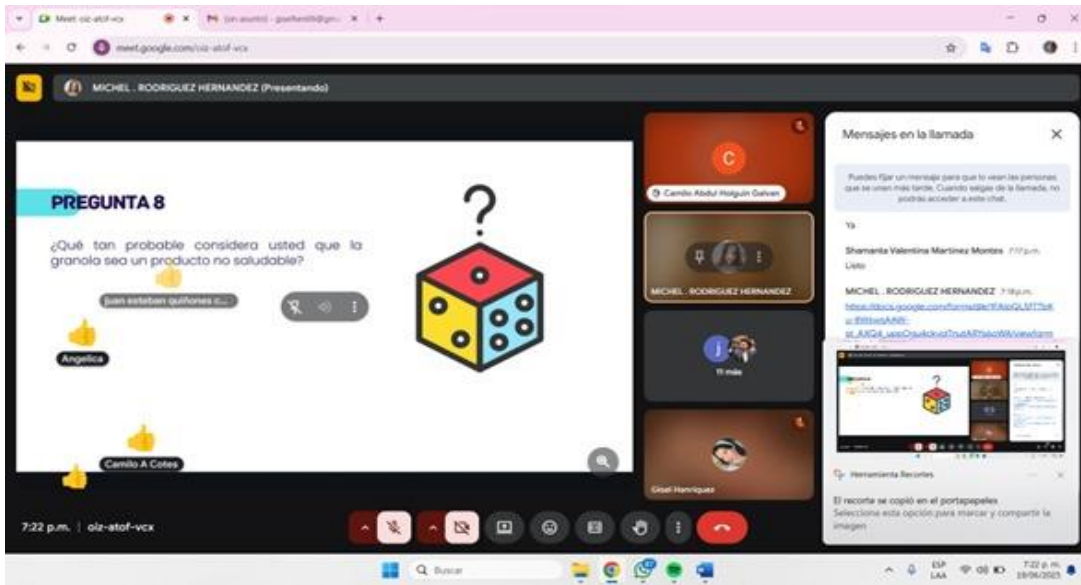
Meet: oiz-atof-vcx

meet.google.com/oiz-atof-vcx

MICHEL . RODRIGUEZ HERNANDEZ (Presentando)

PREGUNTA 8

¿Qué tan probable considera usted que la granola sea un producto no saludable?

juan esteban quiñones c...

Angelica

Camilo A Cotes

Camilo Abdul Holguin Galvan

MICHEL . RODRIGUEZ HERNANDEZ

11 más

Gisel Henriquez

Mensajes en la llamada

Puedes fijar un mensaje para que lo vean las personas que se unen más tarde. Cuando salgas de la llamada, no podrás acceder a este chat.

Ya

Shamanta Valentina Martinez Montes 7:17 p.m.

Listo

MICHEL . RODRIGUEZ HERNANDEZ 7:18 p.m.

https://docs.google.com/forms/d/e/1FAIpQLSf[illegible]

Herramienta Recortes

El recorte se copió en el portapapeles

Selecciona esta opción para marcar y compartir la imagen

7:22 p.m. | oiz-atof-vcx

Buscar

ESP LAA

7:22 p.m. 19/06/2023